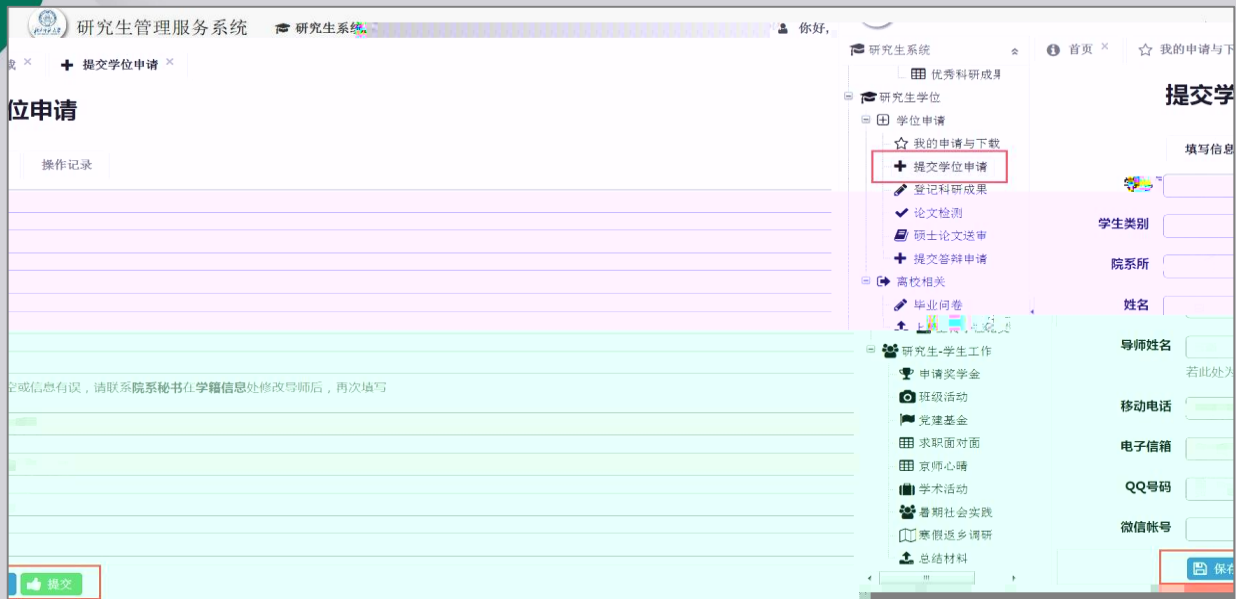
研究生管理服务系统 研究生系统 你好,

载 × 提交学位申请 ×

位申请

操作记录

空或信息有误，请联系院系秘书在学籍信息处修改导师后，再次填写

提交

研究生系统
优秀科研成果
研究生学位
学位申请
我的申请与下载
提交学位申请
登记科研成果
论文检测
硕士论文送审
提交答辩申请
高校相关
毕业问卷
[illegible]
研究生-学生工作
申请奖学金
班级活动
党建基金
求职面对面
京师心晴
学术活动
暑期社会实践
寒假返乡调研
总结材料

首页 × 我的申请与下

提交学

填写信息

学生类别
院系所
姓名
导师姓名
若此处为
移动电话
电子信箱
QQ号码
微信帐号
保存